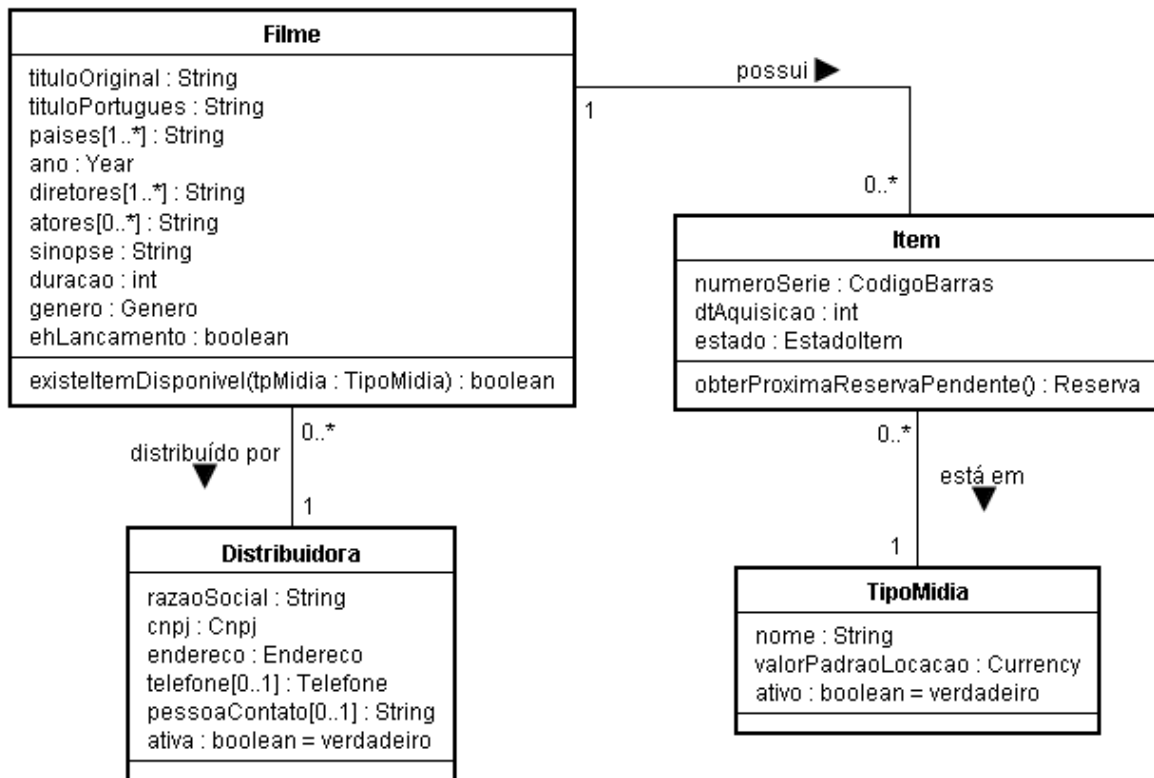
Filme

tituloOriginal : String
tituloPortugues : String
paises[1..*] : String
ano : Year
diretores[1..*] : String
atores[0..*] : String
sinopse : String
duracao : int
genero : Genero
ehLancamento : boolean

existeItemDisponivel(tpMidia : TipoMidia) : boolean

possui

1

0..*

Item

numeroSerie : CodigoBarras
dtAquisicao : int
estado : EstadoItem

obterProximaReservaPendente() : Reserva

0..*

distribuído por

1

Distribuidora

razaoSocial : String
cnpj : Cnpj
endereco : Endereco
telefone[0..1] : Telefone
pessoaContato[0..1] : String
ativa : boolean = verdadeiro

0..*

está em

1

TipoMidia

nome : String
valorPadraoLocacao : Currency
ativo : boolean = verdadeiro